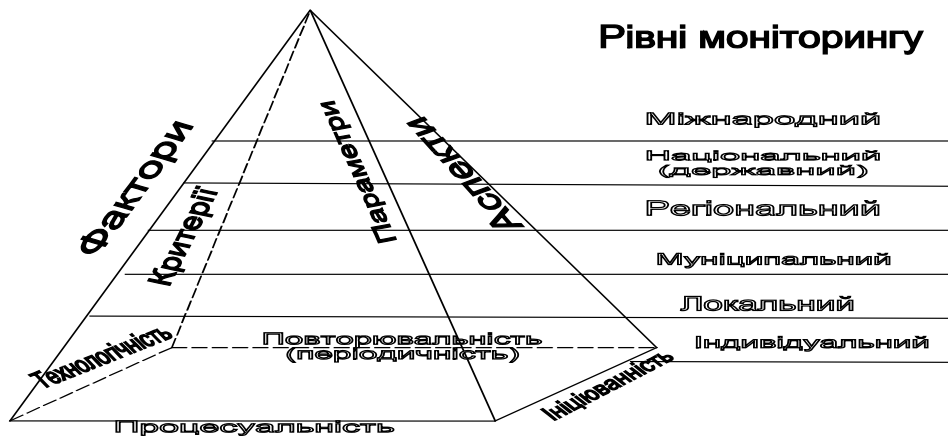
Рівні моніторингу

Фактори

Критерії

Параметри

Аспекти

Міжнародний

Національний (державний)

Регіональний

Муніципальний

Локальний

Індивідуальний

Технологічність

Повторювальність (періодичність)

Ініційованість

Процесуальність